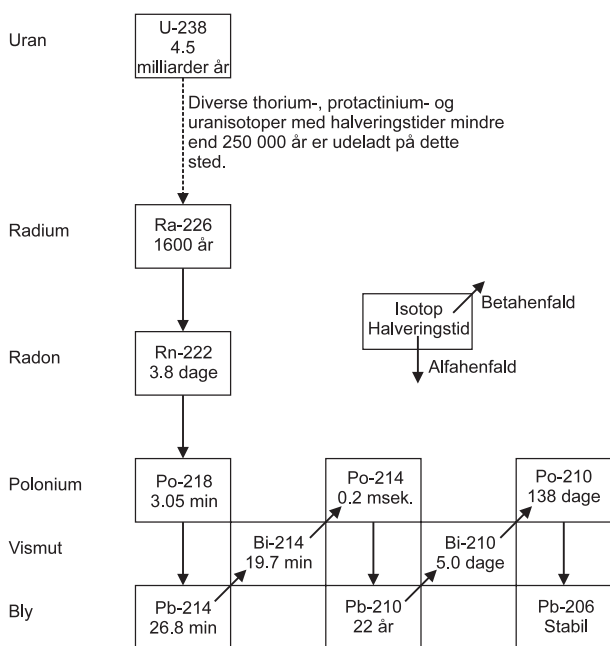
Uran

U-238
4.5
milliarder år

Diverse thorium-, protactinium- og uranisotoper med halveringstider mindre end 250 000 år er udeladt på dette sted.

Radium

Ra-226
1600 år

Isotop
Halveringstid

Betahenfald

Alfahenfald

Radon

Rn-222
3.8 dage

Polonium

Po-218
3.05 min

Po-214
0.2 msek.

Po-210
138 dage

Vismut

Bi-214
19.7 min

Bi-210
5.0 dage

Bly

Pb-214
26.8 min

Pb-210
22 år

Pb-206
Stabil